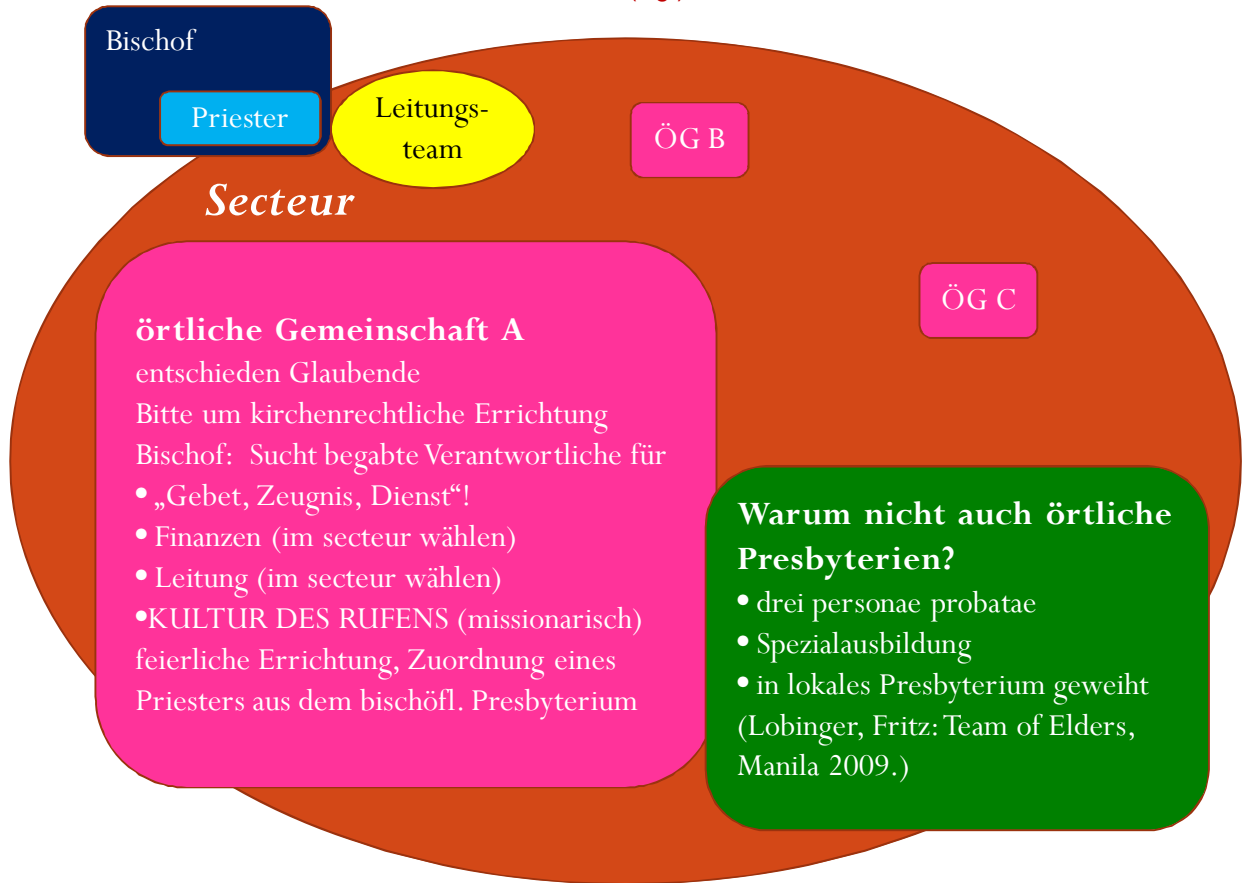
Bischof

Priester

Leitungsteam

ÖG B

Secteur

ÖG C

örtliche Gemeinschaft A
entschieden Glaubende
Bitte um kirchenrechtliche Errichtung
Bischof: Sucht begabte Verantwortliche für
• „Gebet, Zeugnis, Dienst“!
• Finanzen (im secteur wählen)
• Leitung (im secteur wählen)
•KULTUR DES RUFENS (missionarisch)
feierliche Errichtung, Zuordnung eines Priesters aus dem bischöfl. Presbyterium

Warum nicht auch örtliche Presbyterien?
• drei personae probatae
• Spezialausbildung
• in lokales Presbyterium geweiht
(Lobinger, Fritz: Team of Elders, Manila 2009.)